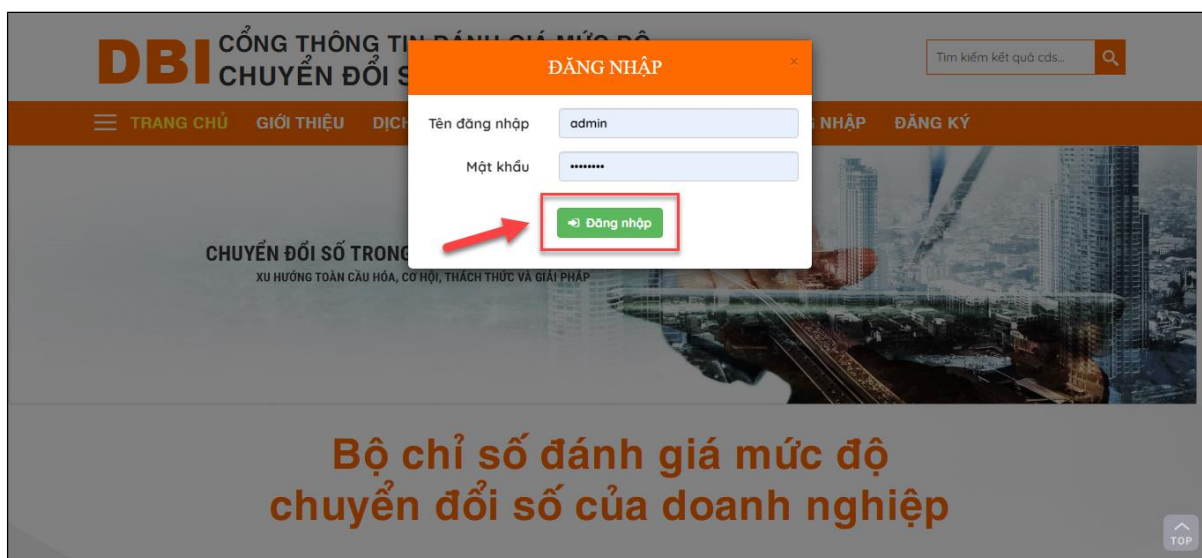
DBI CỔNG THÔNG TI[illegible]
CHUYỂN ĐỔI S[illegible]

Tìm kiếm kết quả cds...

TRANG CHỦ GIỚI THIỆU DỊCH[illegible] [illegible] NHẬP ĐĂNG KÝ

ĐĂNG NHẬP

×

Tên đăng nhập admin

Mật khẩu ••••••••

Đăng nhập

CHUYỂN ĐỔI SỐ TRONG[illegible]
XU HƯỚNG TOÀN CẦU HÓA, CƠ HỘI, THÁCH THỨC VÀ GIẢI PHÁP

Bộ chỉ số đánh giá mức độ
chuyển đổi số của doanh nghiệp

TOP